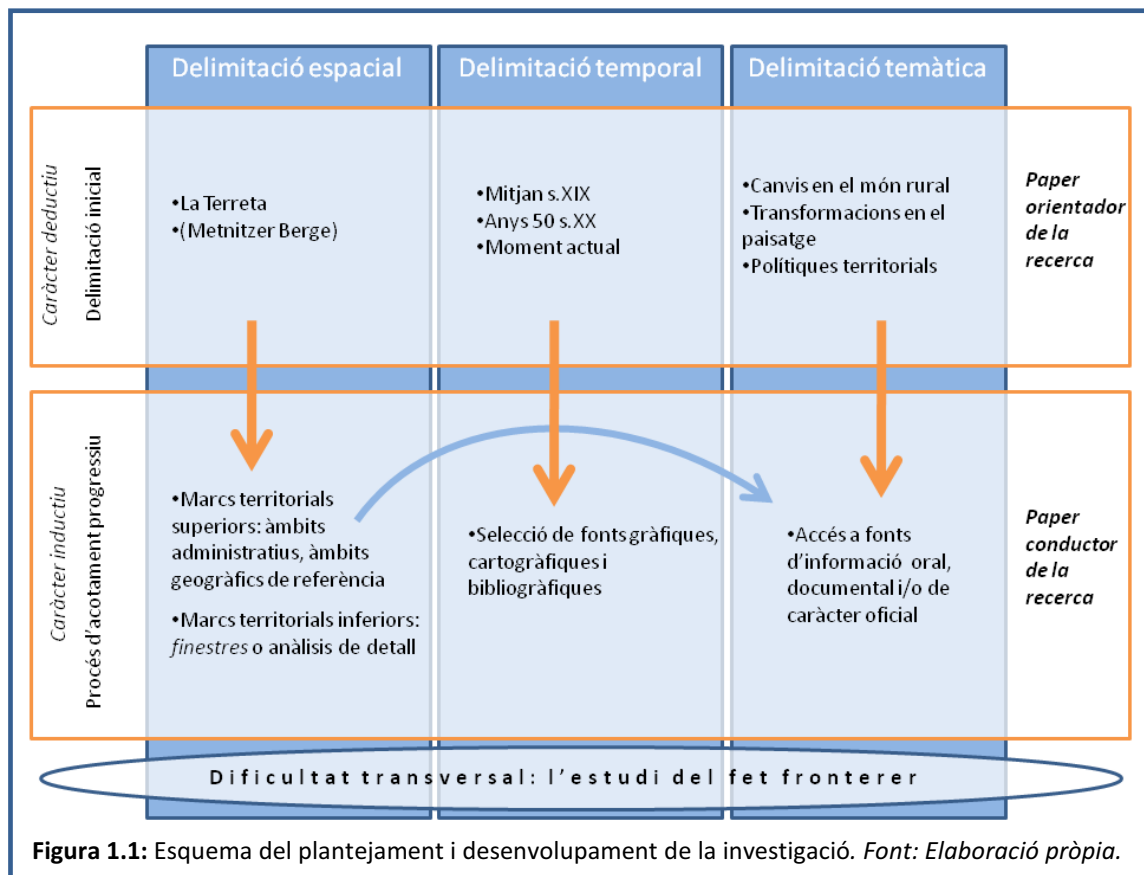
Delimitació espacial

Delimitació temporal

Delimitació temàtica

Caràcter deductiu
Delimitació inicial

•La Terreta
•(Metnitzer Berge)

•Mitjan s.XIX
•Anys 50 s.XX
•Moment actual

•Canvis en el món rural
•Transformacions en el paisatge
•Polítiques territorials

Paper orientador de la recerca

Caràcter inductiu
Procés d'acotament progressiu

•Marcs territorials superiors: àmbits administratius, àmbits geogràfics de referència
•Marcs territorials inferiors: *finestres* o anàlisis de detall

•Selecció de fonts gràfiques, cartogràfiques i bibliogràfiques

•Accés a fonts d'informació oral, documental i/o de caràcter oficial

Paper conductor de la recerca

Dificultat transversal: l'estudi del fet fronterer

**Figura 1.1:** Esquema del plantejament i desenvolupament de la investigació. *Font: Elaboració pròpia.*